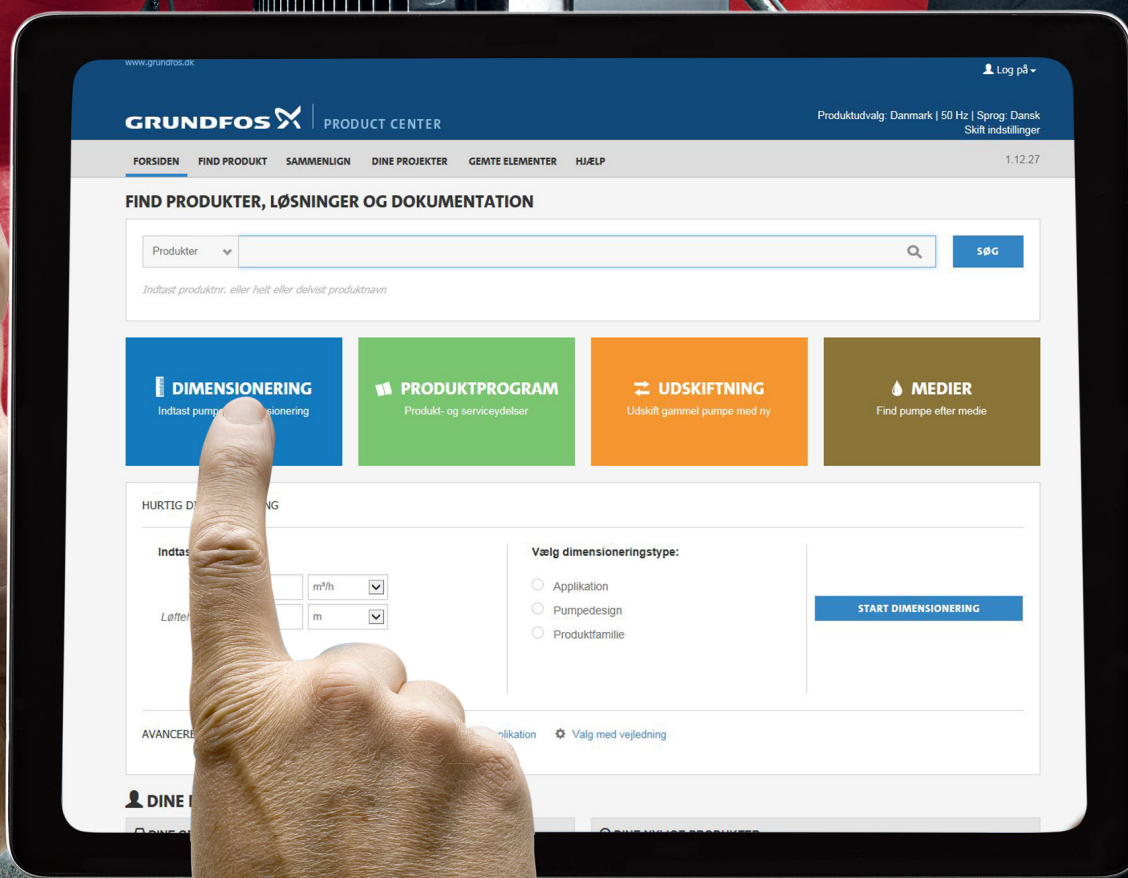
www.grundfos.dk

Log på

GRUNDFOS PRODUCT CENTER

Produktudvalg: Danmark | 50 Hz | Sprog: Dansk
Skift indstillinger

FORSIDEN FIND PRODUKT SAMMENLIGN DINE PROJEKTER GEMTE ELEMENTER HJÆLP

1.12.27

FIND PRODUKTER, LØSNINGER OG DOKUMENTATION

Produkter

SØG

Indtast produktnr. eller helt eller delvist produktnavn

DIMENSIONERING
Indtast pumpe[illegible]sionering

PRODUKTPROGRAM
Produkt- og serviceydelser

UDSKIFTNING
Udskift gammel pumpe med ny

MEDIER
Find pumpe efter medie

HURTIG D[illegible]ING

Indtas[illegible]

m³/h

Løfte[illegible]

m

Vælg dimensioneringstype:

Applikation

Pumpedesign

Produktfamilie

START DIMENSIONERING

AVANCERE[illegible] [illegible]plikation Valg med vejledning

DINE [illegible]